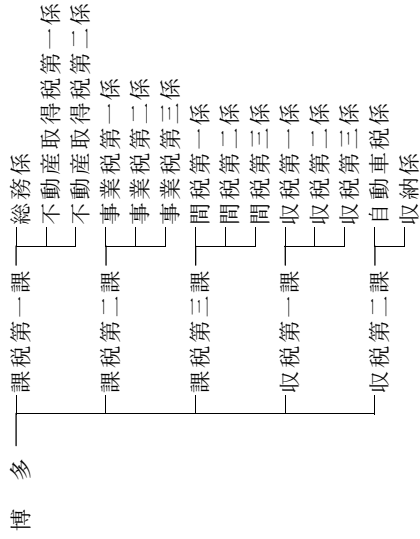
博多

課税第一課
総務係
不動産取得税第一係
不動産取得税第二係

課税第二課
事業税第一係
事業税第二係
事業税第三係

課税第三課
間税第一係
間税第二係
間税第三係

収税第一課
収税第一係
収税第二係
収税第三係

収税第二課
自動車税係
収納係